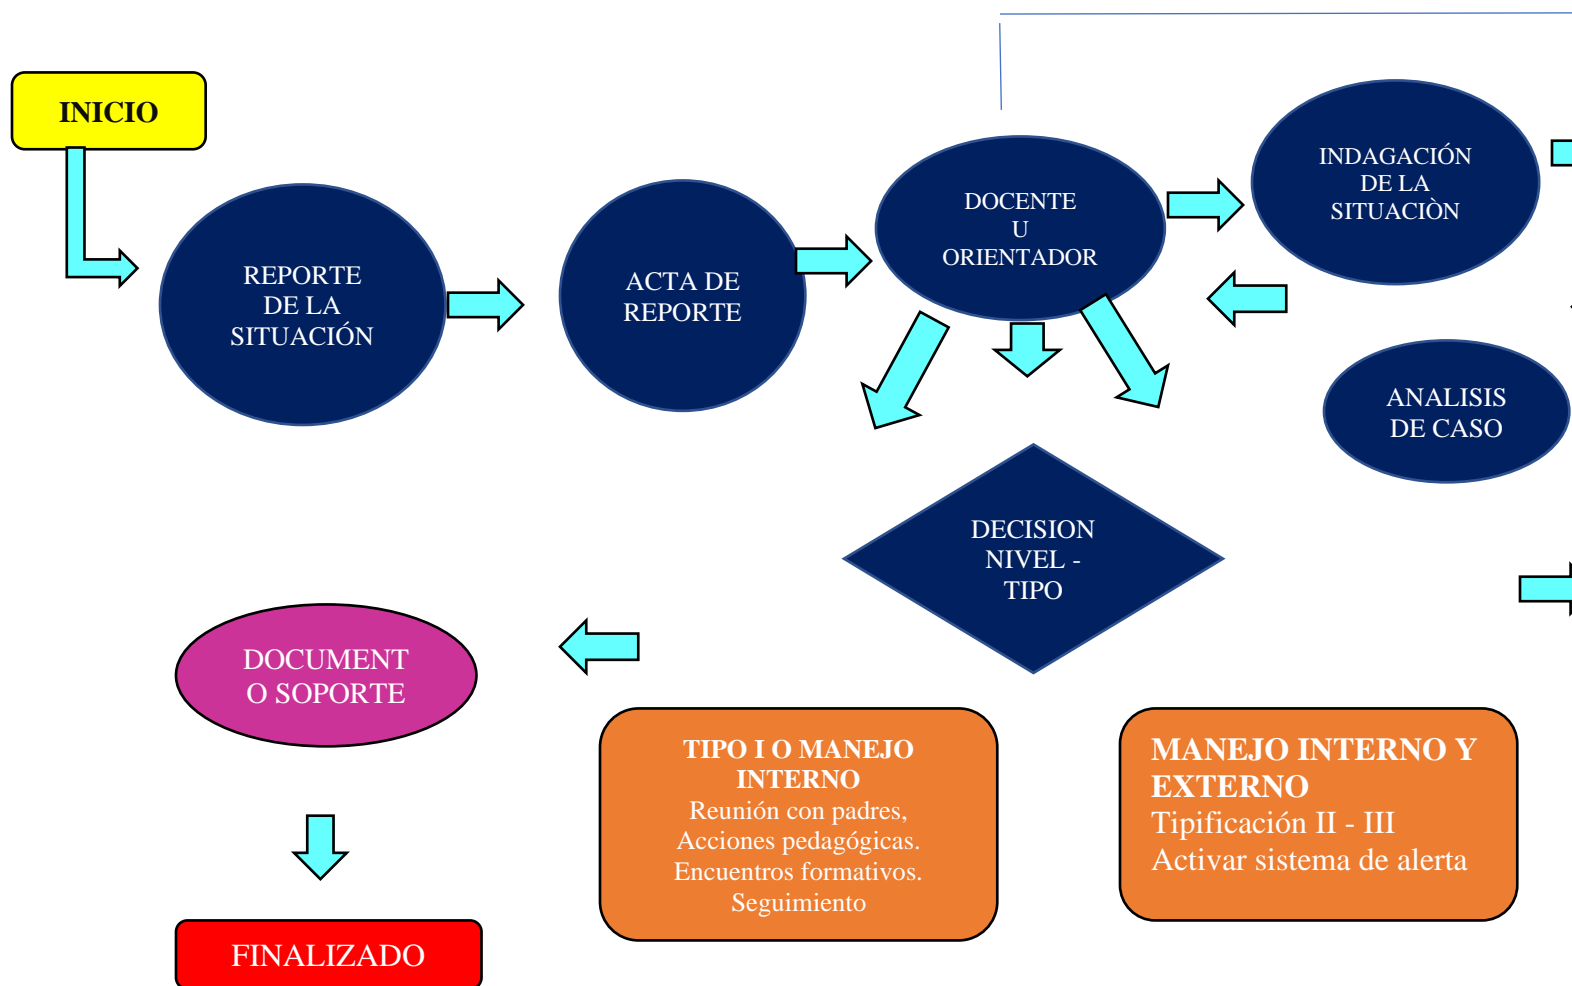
INICIO

REPORTE DE LA SITUACIÓN

ACTA DE REPORTE

DOCENTE U ORIENTADOR

INDAGACIÓN DE LA SITUACIÒN

ANALISIS DE CASO

DECISION NIVEL - TIPO

DOCUMENT O SOPORTE

FINALIZADO

TIPO I O MANEJO INTERNO
Reunión con padres, Acciones pedagógicas. Encuentros formativos. Seguimiento

MANEJO INTERNO Y EXTERNO
Tipificación II - III
Activar sistema de alerta